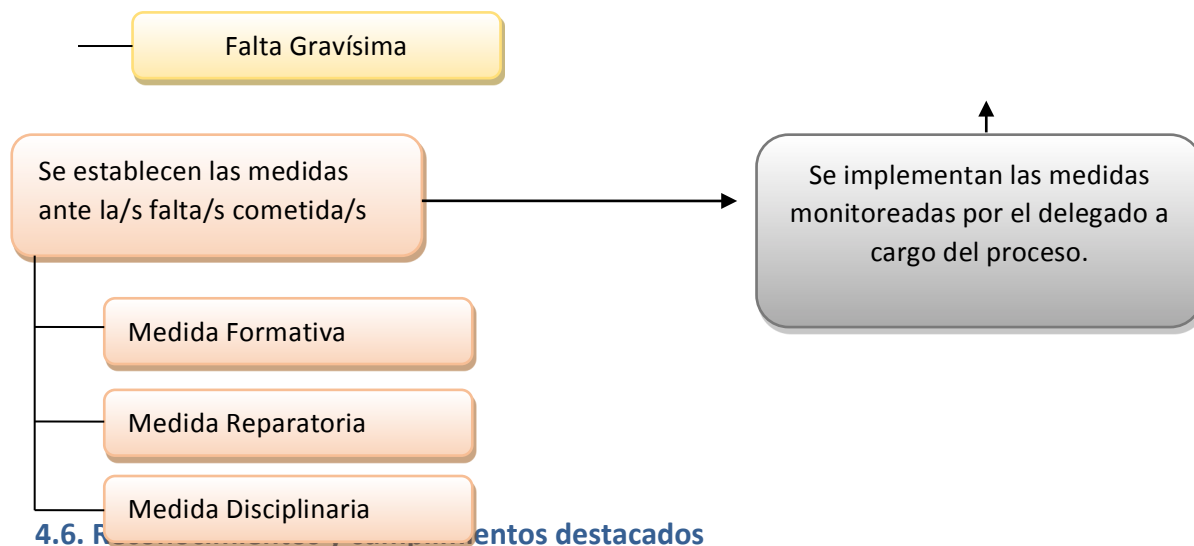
Falta Gravísima

Se establecen las medidas ante la/s falta/s cometida/s

Se implementan las medidas monitoreadas por el delegado a cargo del proceso.

Medida Formativa

Medida Reparatoria

Medida Disciplinaria

4.6. R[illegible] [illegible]entos destacados